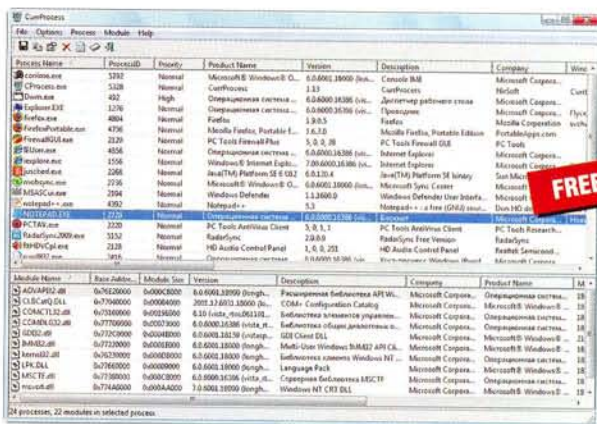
CurrProcess

File Options Process Module Help

| Process Name | ProcessID | Priority | Product Name | Version | Description | Company | Wind |
|---|---|---|---|---|---|---|---|
| conime.exe | 3292 | Normal | Microsoft® Windows® O... | 6.0.6001.18000 (lon... | Console IME | Microsoft Corpora... | |
| CProcess.exe | 5328 | Normal | CurrProcess | 1.13 | CurrProcess | NirSoft | Curr |
| Dwm.exe | 492 | High | Операционная система... | 6.0.6000.16386 (vis... | Диспетчер рабочего стола | Microsoft Corpora... | |
| Explorer.EXE | 1276 | Normal | Операционная система... | 6.0.6000.16386 (vis... | Проводник | Microsoft Corpora... | Flyce |
| firefox.exe | 4804 | Normal | Firefox | 1.9.0.5 | Firefox | Mozilla Corporation | Wind |
| FirefoxPortable.exe | 4756 | Normal | Mozilla Firefox, Portable E... | 1.6.7.0 | Mozilla Firefox, Portable Edition | PortableApps.com | |
| FirewallGUI.exe | 2120 | Normal | PC Tools Firewall Plus | 5, 0, 0, 28 | PC Tools Firewall Plus | PC Tools | |
| IEUser.exe | 4856 | Normal | Операционная система... | 6.0.6000.16386 (vis... | Internet Explorer | Microsoft Corpora... | |
| iexplore.exe | 1556 | Normal | Windows® Internet Expl... | 7.00.6000.16386 (vi... | Internet Explorer | Microsoft Corpora... | |
| jusched.exe | 2268 | Normal | Java(TM) Platform SE 6 U12 | 6.0.120.4 | Java(TM) Platform SE binary | Sun Micr | |
| mobsync.exe | 2736 | Normal | Microsoft® Windows® O... | 6.0.6001.18000 (lon... | Microsoft Sync Center | Microsoft | |
| MSASCui.exe | 2884 | Normal | Windows Defender | 1.1.1600.0 | Windows Defender User Interfa... | Microsoft | |
| notepad++.exe | 4140 | Normal | Notepad++ | 5.3 | Notepad++ : a free (GNU) sour... | Don HO do | |
| NOTEPAD.EXE | 2720 | Normal | Операционная система... | 6.0.6000.16386 (vis... | Блокнот | Microsoft Corpora... | Hom |
| PCTAV.exe | 2220 | Normal | PC Tools AntiVirus Client | 5, 0, 1, 1 | PC Tools AntiVirus Client | PC Tools Research... | |
| RadarSync2009.exe | 5152 | Normal | RadarSync | 2.0.0.0 | RadarSync Free Version | RadarSync | |
| RtHDVCpl.exe | 2128 | Normal | HD Audio Control Panel | 1, 0, 0, 251 | HD Audio Control Panel | Realtek Semicond... | |
| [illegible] | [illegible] | Normal | Операционная система... | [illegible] | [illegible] | Microsoft Corpora... | |

FREE

| Module Name | Base Addre... | Module Size | Version | Description | Company | Product Name | M |
|---|---|---|---|---|---|---|---|
| ADVAPI32.dll | 0x76E20000 | 0x000C6000 | 6.0.6001.18000 (longh... | Расширенная библиотека API W... | Microsoft Corpora... | Операционная систем... | |
| CLBCatQ.DLL | 0x77040000 | 0x00084000 | 2001.12.6931.18000 (lo... | COM+ Configuration Catalog | Microsoft Corpora... | Microsoft® Windows®... | |
| COMCTL32.dll | 0x75160000 | 0x0009E000 | 6.10 (vista_rtm.061101... | Библиотека элементов управле... | Microsoft Corpora... | Операционная систем... | |
| COMDLG32.dll | 0x77000000 | 0x00073000 | 6.0.6000.16386 (vista_rt... | Библиотека общих диалоговых о... | Microsoft Corpora... | Операционная систем... | |
| GDI32.dll | 0x772C0000 | 0x0004B000 | 6.0.6001.18000 (longh... | GDI Client DLL | Microsoft Corpora... | Microsoft® Windows®... | |
| IMM32.dll | 0x77220000 | 0x0001E000 | 6.0.6001.18000 (longh... | Multi-User Windows IMM32 API Cl... | Microsoft Corpora... | Microsoft® Windows®... | |
| kernel32.dll | 0x76230000 | 0x000DB000 | 6.0.6001.18000 (longh... | Библиотека клиента Windows NT... | Microsoft Corpora... | Операционная систем... | |
| LPK.DLL | 0x77660000 | 0x00009000 | 6.0.6001.18000 (longh... | Language Pack | Microsoft Corpora... | Microsoft® Windows®... | |
| MSCTF.dll | 0x77380000 | 0x000C8000 | 6.0.6001.18000 (longh... | Серверная библиотека MSCTF | Microsoft Corpora... | Операционная систем... | |
| msvcrt.dll | 0x774A0000 | 0x000AA000 | 7.0.6001.18000 (longh... | Windows NT CRT DLL | Microsoft Corpora... | Microsoft® Windows®... | |

24 processes, 22 modules in selected process